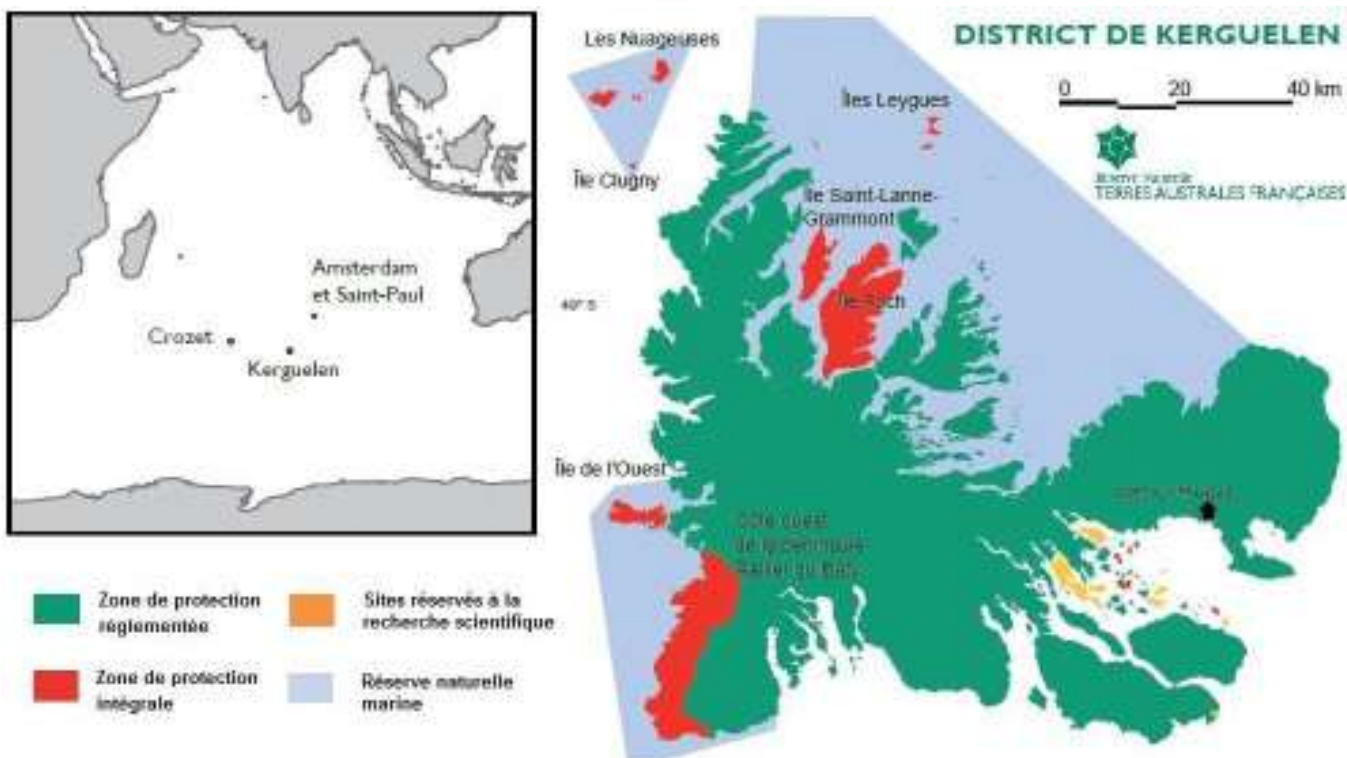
Amsterdam et Saint-Paul

Crozet

Kerguelen

DISTRICT DE KERGUELEN

0 20 40 km

Réserve naturelle TERRES AUSTRALES FRANÇAISES

Les Nuageuses

Île Clugny

Îles Leygues

Île Saint-Lanne-Grammont

Île Foch

49° S

Île de l'Ouest

Côte ouest de la péninsule Rallier du Baty

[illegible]

Zone de protection réglementée

Zone de protection intégrale

Sites réservés à la recherche scientifique

Réserve naturelle marine